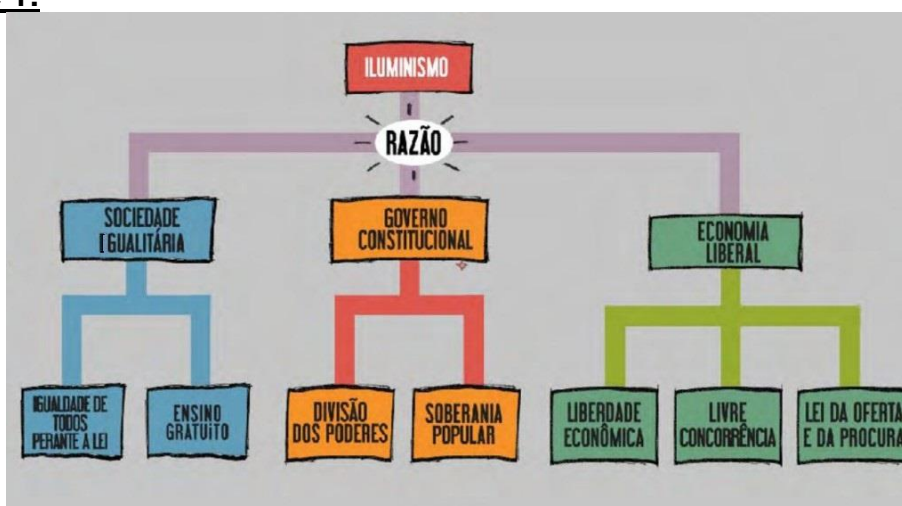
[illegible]

ILUMINISMO

RAZÃO

SOCIEDADE IGUALITÁRIA

GOVERNO CONSTITUCIONAL

ECONOMIA LIBERAL

IGUALDADE DE TODOS PERANTE A LEI

ENSINO GRATUITO

DIVISÃO DOS PODERES

SOBERANIA POPULAR

LIBERDADE ECONÔMICA

LIVRE CONCORRÊNCIA

LEI DA OFERTA E DA PROCURA